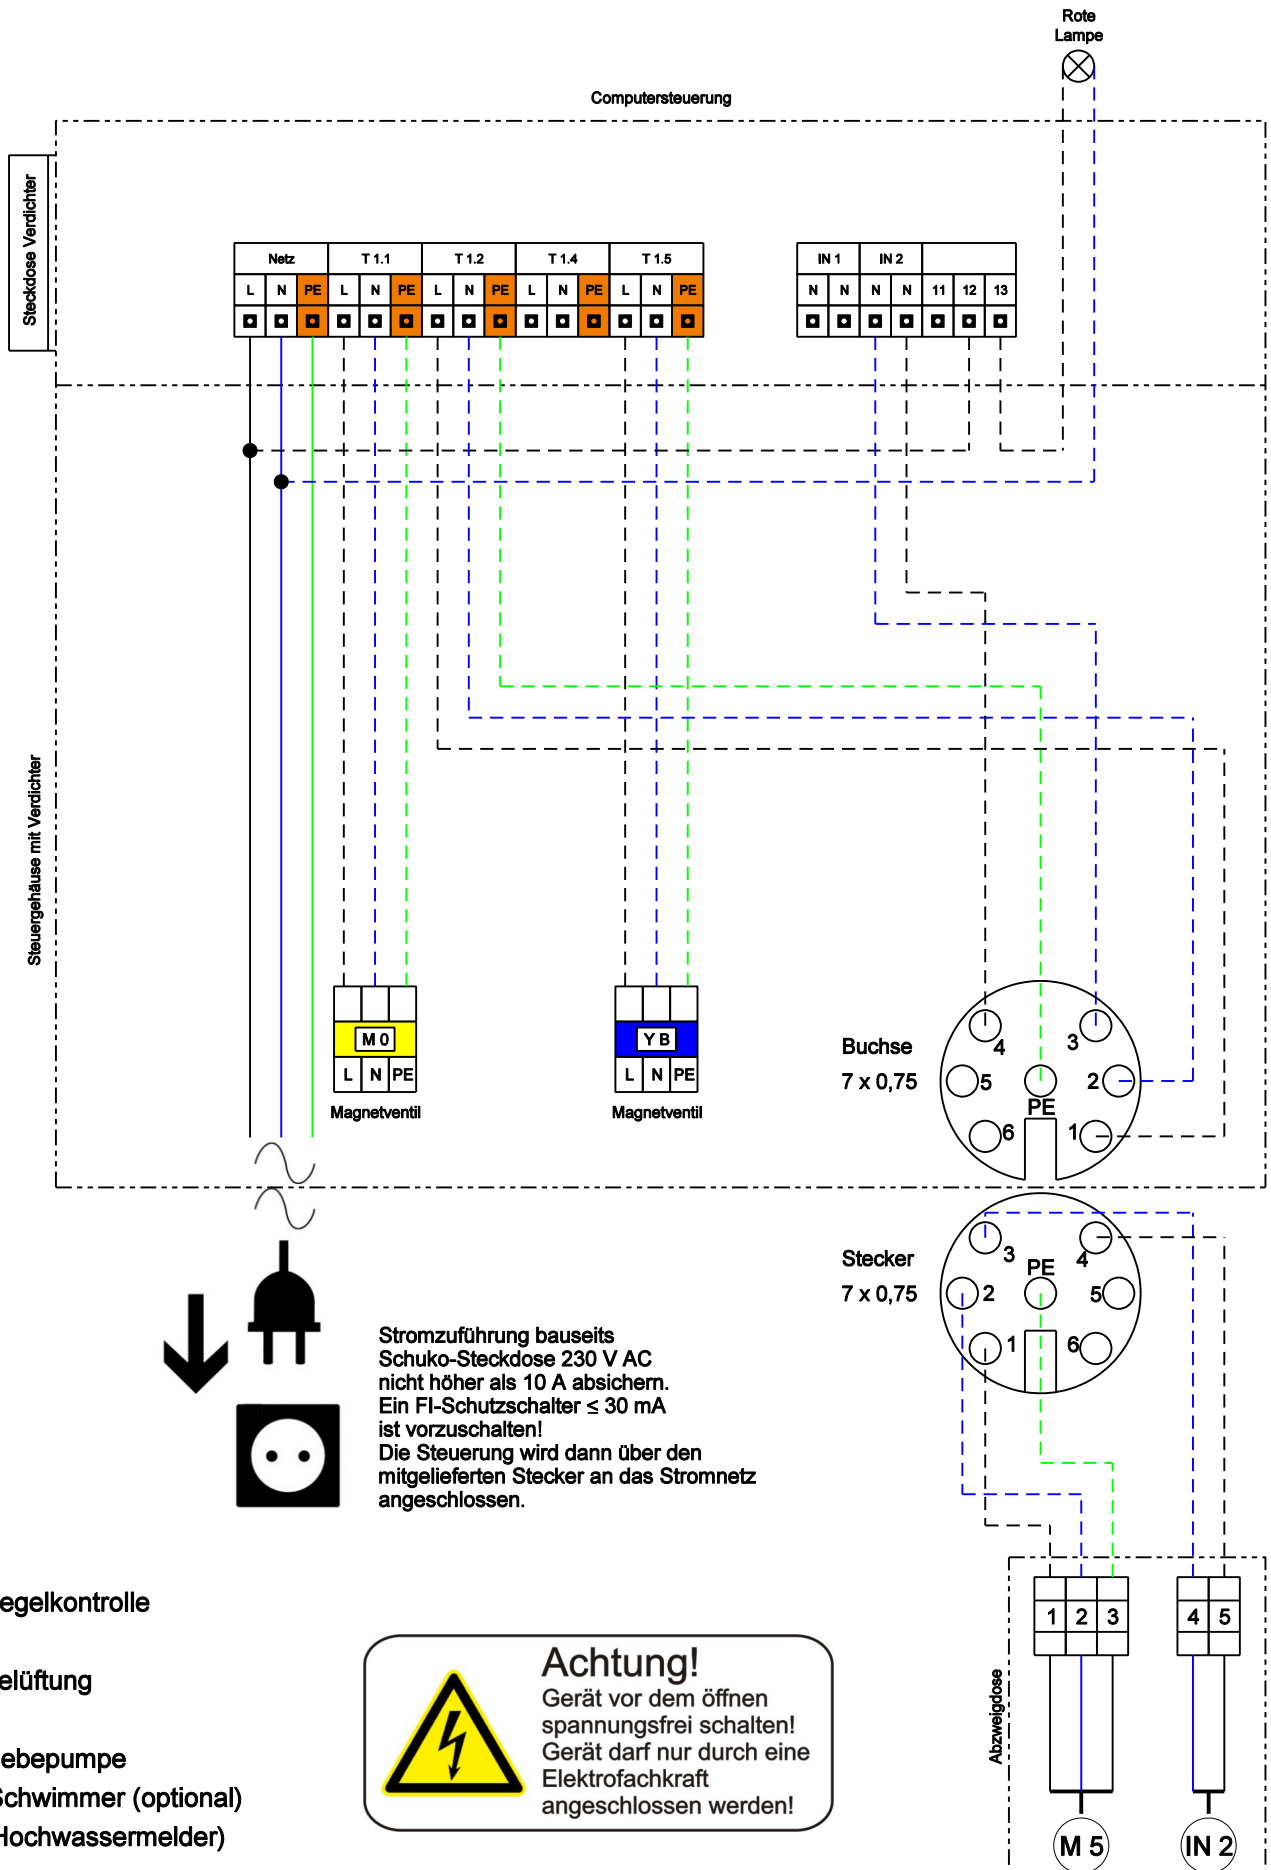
Rote Lampe

Computersteuerung

Steckdose Verdichter

| Netz | | | T 1.1 | | | T 1.2 | | | T 1.4 | | | T 1.5 | | |
|---|---|---|---|---|---|---|---|---|---|---|---|---|---|---|
| L | N | PE | L | N | PE | L | N | PE | L | N | PE | L | N | PE |

| IN 1 | | IN 2 | | | | |
|---|---|---|---|---|---|---|
| N | N | N | N | 11 | 12 | 13 |

Steuergehäuse mit Verdichter

M 0
L N PE
Magnetventil

Y B
L N PE
Magnetventil

Buchse
7 x 0,75
4 3 5 2 PE 6 1

Stecker
7 x 0,75
3 PE 4 2 5 1 6

Stromzuführung bauseits
Schuko-Steckdose 230 V AC
nicht höher als 10 A absichern.
Ein FI-Schutzschalter ≤ 30 mA
ist vorzuschalten!
Die Steuerung wird dann über den
mitgelieferten Stecker an das Stromnetz
angeschlossen.

egelkontrolle

elüftung

ebepumpe
Schwimmer (optional)
Hochwassermelder)

Achtung!
Gerät vor dem öffnen
spannungsfrei schalten!
Gerät darf nur durch eine
Elektrofachkraft
angeschlossen werden!

Abzweigdose

1 2 3

4 5

M 5

IN 2